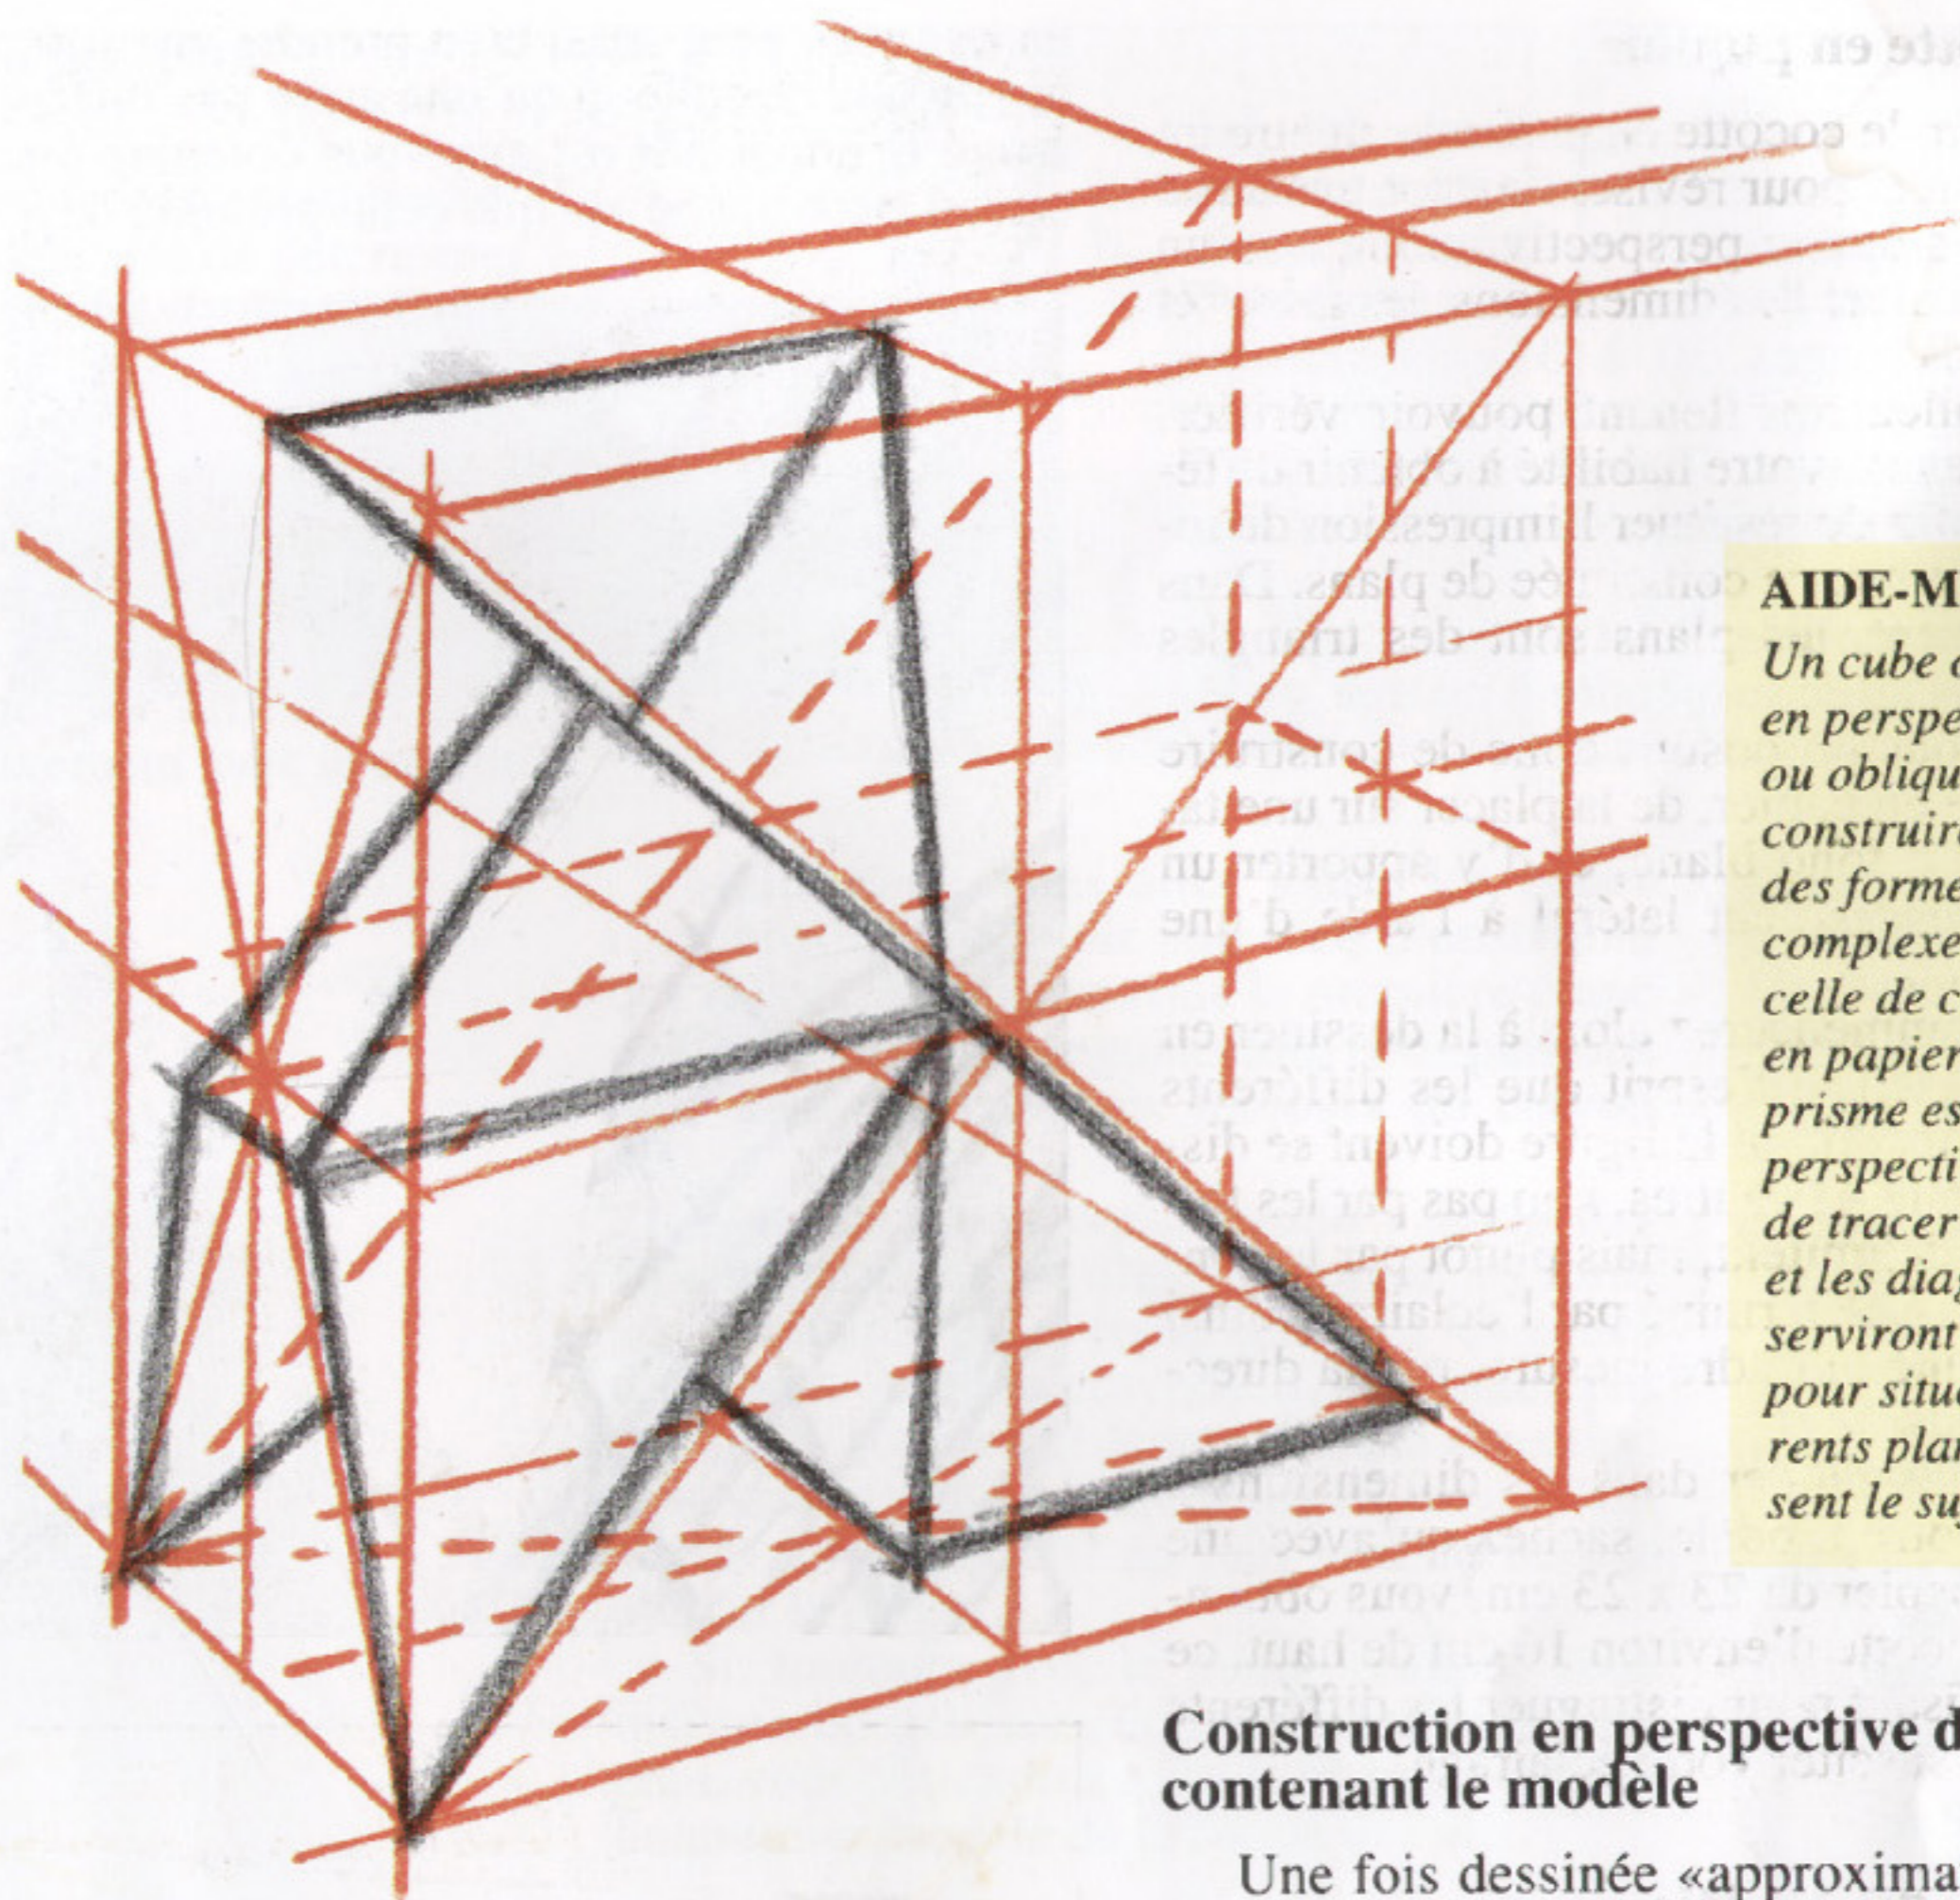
AIDE-M

Un cube o en perspe ou obliqu construir des forme complexe celle de c en papier prisme es perspecti de tracer et les diag serviront pour situ rents pla sent le su

Construction en perspective d contenant le modèle

Une fois dessinée «approxima